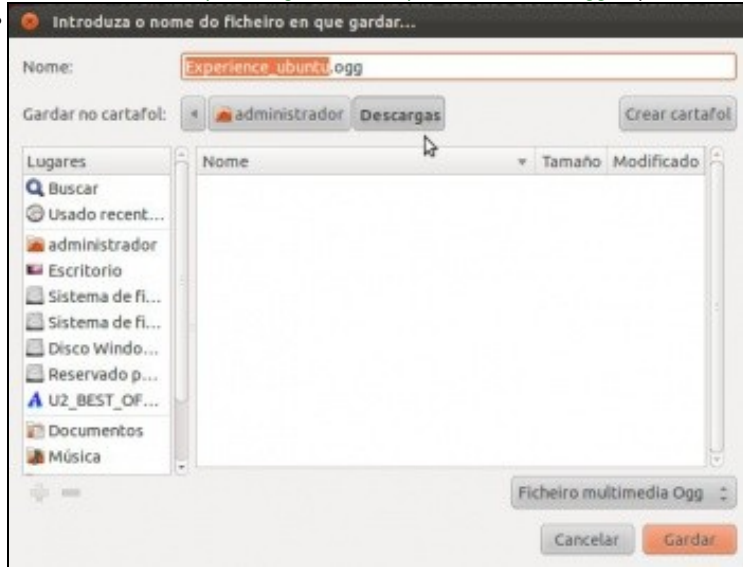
Introduza o nome do ficheiro en que gardar...

Nome: Experience_ubuntu.ogg

Gardar no cartafol: administrador Descargas Crear cartafol

| Lugares | Nome | Tamaño | Modificado |
|---|---|---|---|
| Buscar | | | |
| Usado recent... | | | |
| administrador | | | |
| Escritorio | | | |
| Sistema de fi... | | | |
| Sistema de fi... | | | |
| Disco Windo... | | | |
| Reservado p... | | | |
| U2_BEST_OF... | | | |
| Documentos | | | |
| Música | | | |

Ficheiro multimedia Ogg

Cancelar Gardar